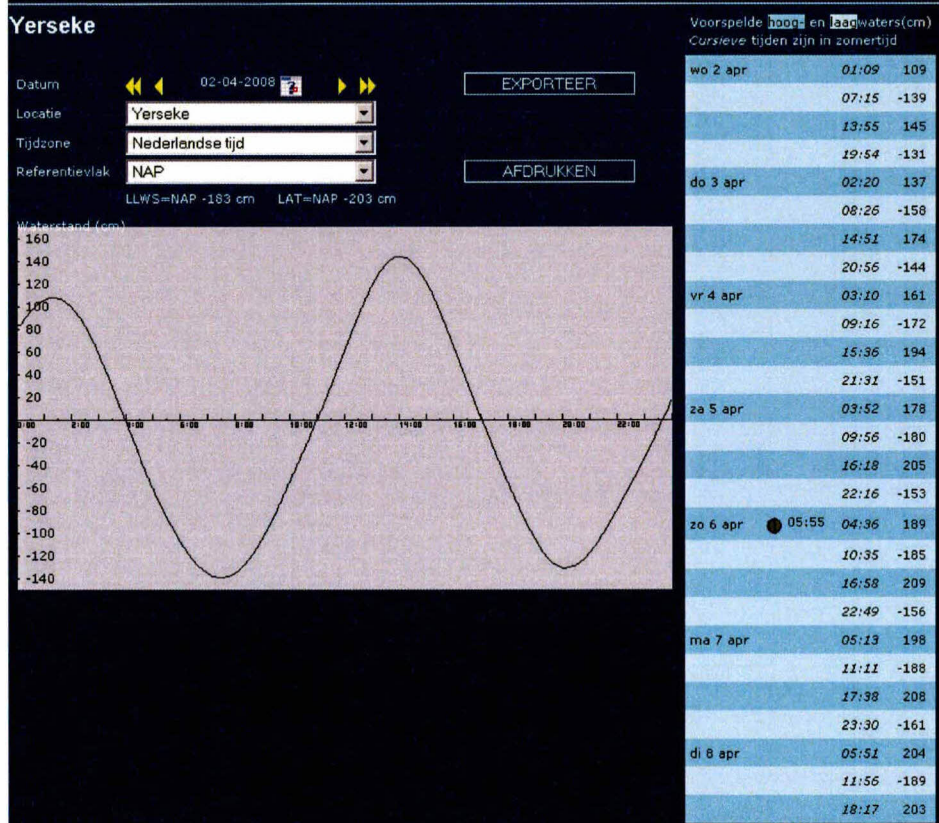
Yerseke

Datum 02-04-2008

Locatie Yerseke

Tijdzone Nederlandse tijd

Referentievlak NAP

LLWS=NAP -183 cm LAT=NAP -203 cm

EXPORTEER

AFDRUKKEN

Waterstand (cm)

160
140
120
100
80
60
40
20
0:00 2:00 4:00 6:00 8:00 10:00 12:00 14:00 16:00 18:00 20:00 22:00
-20
-40
-60
-80
-100
-120
-140

Voorspelde hoog- en laagwaters(cm)
Cursieve tijden zijn in zomertijd

| | | |
|---|---|---|
| wo 2 apr | *01:09* | 109 |
| | *07:15* | -139 |
| | *13:55* | 145 |
| | *19:54* | -131 |
| do 3 apr | *02:20* | 137 |
| | *08:26* | -158 |
| | *14:51* | 174 |
| | *20:56* | -144 |
| vr 4 apr | *03:10* | 161 |
| | *09:16* | -172 |
| | *15:36* | 194 |
| | *21:31* | -151 |
| za 5 apr | *03:52* | 178 |
| | *09:56* | -180 |
| | *16:18* | 205 |
| | *22:16* | -153 |
| zo 6 apr 05:55 | *04:36* | 189 |
| | *10:35* | -185 |
| | *16:58* | 209 |
| | *22:49* | -156 |
| ma 7 apr | *05:13* | 198 |
| | *11:11* | -188 |
| | *17:38* | 208 |
| | *23:30* | -161 |
| di 8 apr | *05:51* | 204 |
| | *11:56* | -189 |
| | *18:17* | 203 |